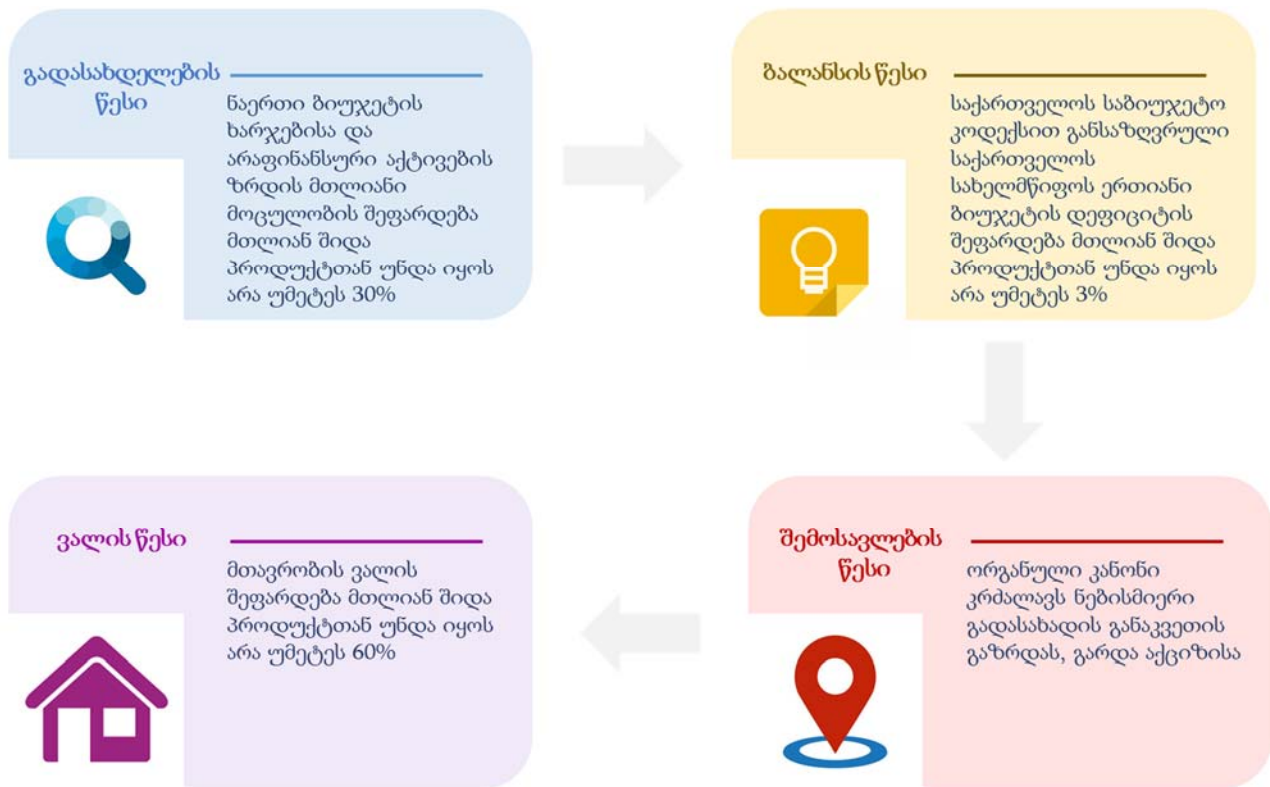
გადასახდელების წესი

ნაერთი ბიუჯეტის ხარჯებისა და არაფინანსური აქტივების ზრდის მთლიანი მოცულობის შეფარდება მთლიან შიდა პროდუქტთან უნდა იყოს არა უმეტეს 30%

ბალანსის წესი

საქართველოს საბიუჯეტო კოდექსით განსაზღვრული საქართველოს სახელმწიფოს ერთიანი ბიუჯეტის დეფიციტის შეფარდება მთლიან შიდა პროდუქტთან უნდა იყოს არა უმეტეს 3%

შემოსავლების წესი

ორგანული კანონი კრძალავს ნებისმიერი გადასახადის განაკვეთის გაზრდას, გარდა აქციზისა

ვალის წესი

მთავრობის ვალის შეფარდება მთლიან შიდა პროდუქტთან უნდა იყოს არა უმეტეს 60%